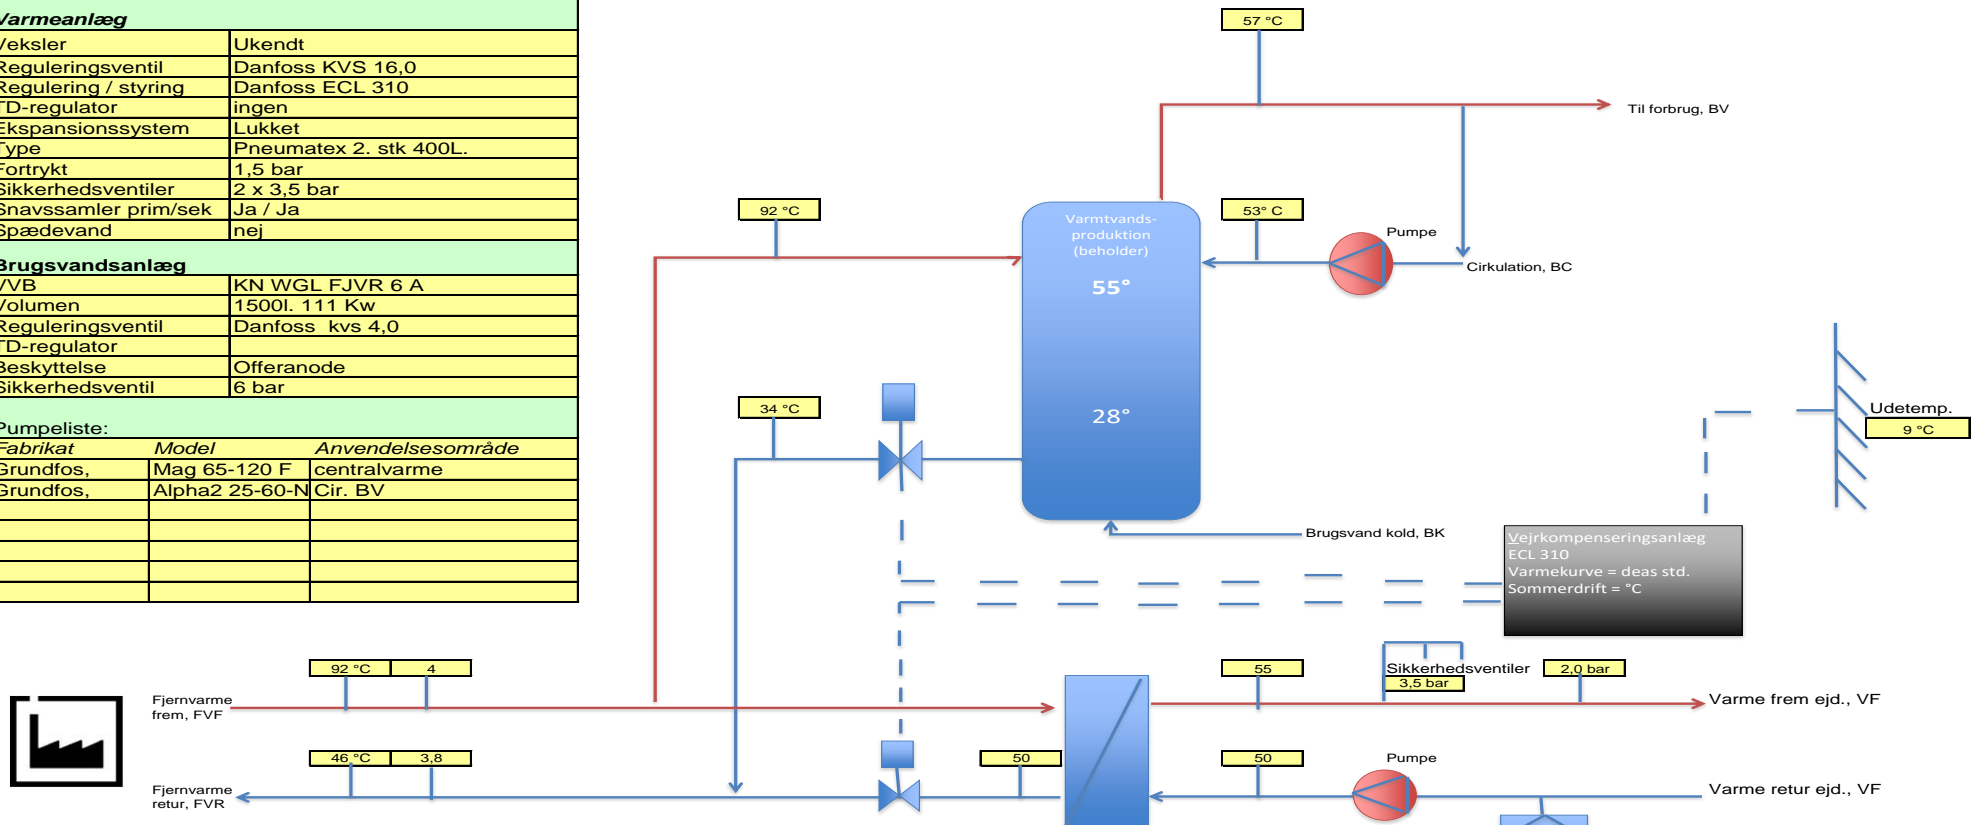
| Varmeanlæg | |
|---|---|
| Veksler | Ukendt |
| Reguleringsventil | Danfoss KVS 16,0 |
| Regulering / styring | Danfoss ECL 310 |
| TD-regulator | ingen |
| Ekspansionssystem | Lukket |
| Type | Pneumatex 2. stk 400L. |
| Fortrykt | 1,5 bar |
| Sikkerhedsventiler | 2 x 3,5 bar |
| Snavssamler prim/sek | Ja / Ja |
| Spædevand | nej |

| Brugsvandsanlæg | |
|---|---|
| VVB | KN WGL FJVR 6 A |
| Volumen | 1500l. 111 Kw |
| Reguleringsventil | Danfoss kvs 4,0 |
| TD-regulator | |
| Beskyttelse | Offeranode |
| Sikkerhedsventil | 6 bar |

Pumpeliste:

| Fabrikat | Model | Anvendelsesområde |
|---|---|---|
| Grundfos, | Mag 65-120 F | centralvarme |
| Grundfos, | Alpha2 25-60-N | Cir. BV |
| | | |
| | | |
| | | |
| | | |
| | | |

57 °C

Til forbrug, BV

92 °C

53° C

Varmtvands-produktion (beholder)

55°

Pumpe

Cirkulation, BC

Udetemp.

9 °C

34 °C

28°

Brugsvand kold, BK

Vejrkompenseringsanlæg
ECL 310
Varmekurve = deas std.
Sommerdrift = °C

92 °C | 4

55

Sikkerhedsventiler

3,5 bar

2,0 bar

Fjernvarme frem, FVF

Varme frem ejd., VF

46 °C | 3,8

50

50

Pumpe

Fjernvarme retur, FVR

Varme retur ejd., VF